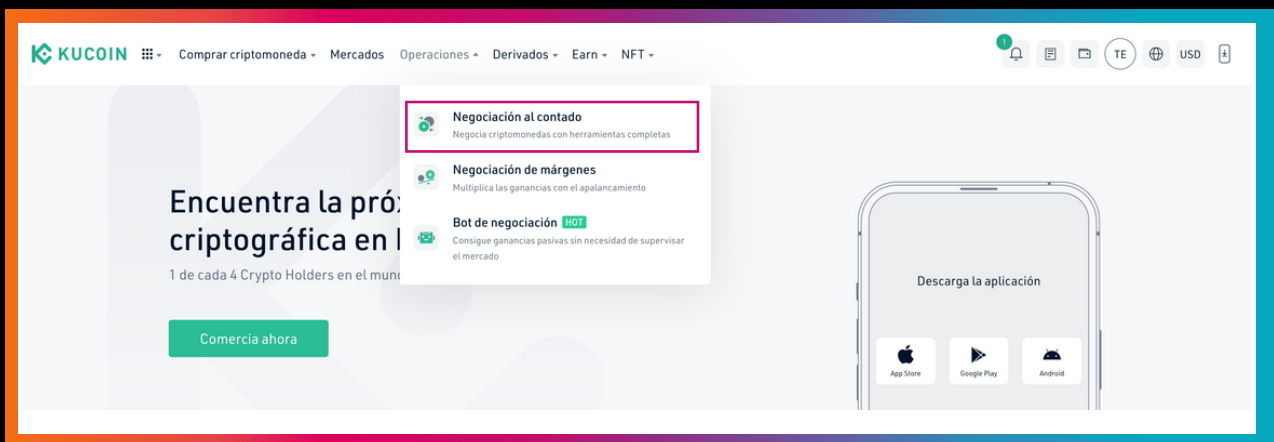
KUCOIN Comprar criptomoneda Mercados Operaciones Derivados Earn NFT

1 TE USD

Negociación al contado
Negocia criptomonedas con herramientas completas

Negociación de márgenes
Multiplica las ganancias con el apalancamiento

Bot de negociación HOT
Consigue ganancias pasivas sin necesidad de supervisar el mercado

Encuentra la próx criptográfica en l

1 de cada 4 Crypto Holders en el mund

Comercia ahora

Descarga la aplicación

App Store Google Play Android